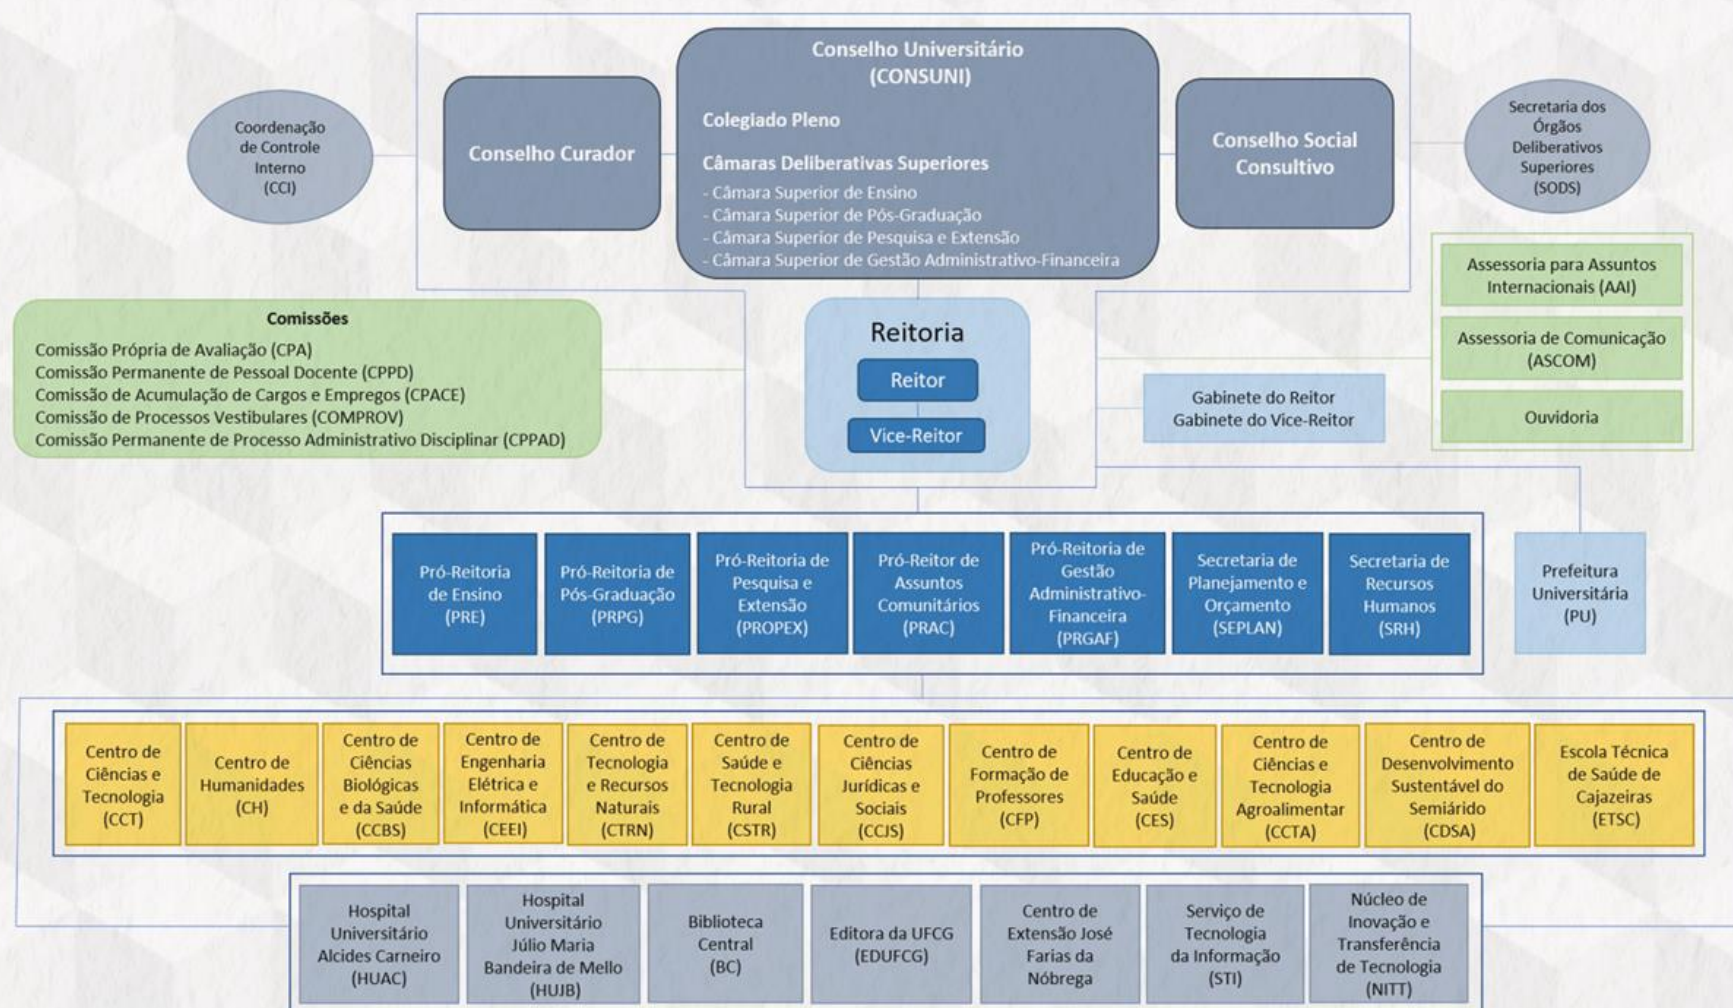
Coordenação de Controle Interno (CCI)

Conselho Curador

Conselho Universitário (CONSUNI)

Colegiado Pleno

Câmaras Deliberativas Superiores
- Câmara Superior de Ensino
- Câmara Superior de Pós-Graduação
- Câmara Superior de Pesquisa e Extensão
- Câmara Superior de Gestão Administrativo-Financeira

Conselho Social Consultivo

Secretaria dos Órgãos Deliberativos Superiores (SODS)

Assessoria para Assuntos Internacionais (AAI)

Assessoria de Comunicação (ASCOM)

Ouvidoria

Comissões
Comissão Própria de Avaliação (CPA)
Comissão Permanente de Pessoal Docente (CPPD)
Comissão de Acumulação de Cargos e Empregos (CPACE)
Comissão de Processos Vestibulares (COMPROV)
Comissão Permanente de Processo Administrativo Disciplinar (CPPAD)

Reitoria
Reitor
Vice-Reitor

Gabinete do Reitor
Gabinete do Vice-Reitor

Pró-Reitoria de Ensino (PRE)

Pró-Reitoria de Pós-Graduação (PRPG)

Pró-Reitoria de Pesquisa e Extensão (PROPEX)

Pró-Reitor de Assuntos Comunitários (PRAC)

Pró-Reitoria de Gestão Administrativo-Financeira (PRGAF)

Secretaria de Planejamento e Orçamento (SEPLAN)

Secretaria de Recursos Humanos (SRH)

Prefeitura Universitária (PU)

Centro de Ciências e Tecnologia (CCT)

Centro de Humanidades (CH)

Centro de Ciências Biológicas e da Saúde (CCBS)

Centro de Engenharia Elétrica e Informática (CEEI)

Centro de Tecnologia e Recursos Naturais (CTRN)

Centro de Saúde e Tecnologia Rural (CSTR)

Centro de Ciências Jurídicas e Sociais (CCJS)

Centro de Formação de Professores (CFP)

Centro de Educação e Saúde (CES)

Centro de Ciências e Tecnologia Agroalimentar (CCTA)

Centro de Desenvolvimento Sustentável do Semiárido (CDSA)

Escola Técnica de Saúde de Cajazeiras (ETSC)

Hospital Universitário Alcides Carneiro (HUAC)

Hospital Universitário Júlio Maria Bandeira de Mello (HUJB)

Biblioteca Central (BC)

Editora da UFCG (EDUFCG)

Centro de Extensão José Farias da Nóbrega

Serviço de Tecnologia da Informação (STI)

Núcleo de Inovação e Transferência de Tecnologia (NITT)